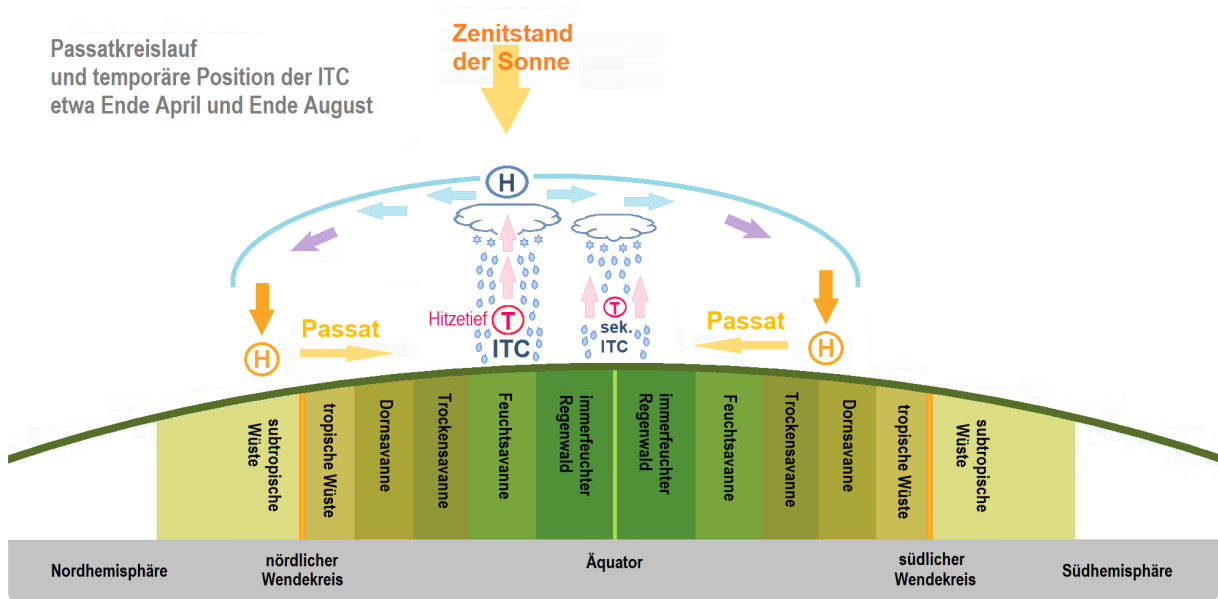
Passatkreislauf
und temporäre Position der ITC
etwa Ende April und Ende August

Zenitstand
der Sonne

H

Hitzetief T
ITC

T
sek.
ITC

Passat
H

Passat
H

subtropische Wüste
tropische Wüste
Dornsavanne
Trockensavanne
Feuchtsavanne
immerfeuchter Regenwald
immerfeuchter Regenwald
Feuchtsavanne
Trockensavanne
Dornsavanne
tropische Wüste
subtropische Wüste

Nordhemisphäre
nördlicher Wendekreis
Äquator
südlicher Wendekreis
Südhemisphäre